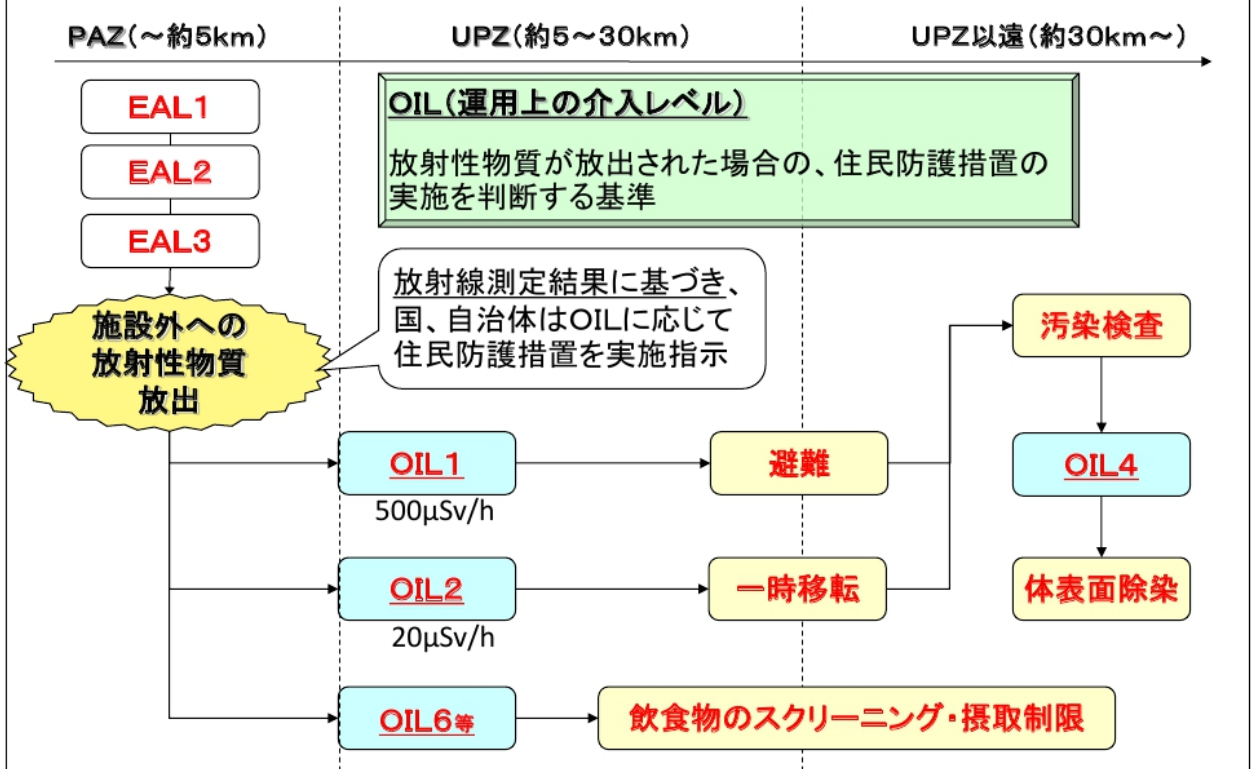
PAZ(～約5km)

UPZ(約5～30km)

UPZ以遠(約30km～)

EAL1

EAL2

EAL3

OIL(運用上の介入レベル)

放射性物質が放出された場合の、住民防護措置の実施を判断する基準

放射線測定結果に基づき、国、自治体はOILに応じて住民防護措置を実施指示

施設外への放射性物質放出

汚染検査

OIL1

500μSv/h

避難

OIL4

OIL2

20μSv/h

一時移転

体表面除染

OIL6等

飲食物のスクリーニング・摂取制限